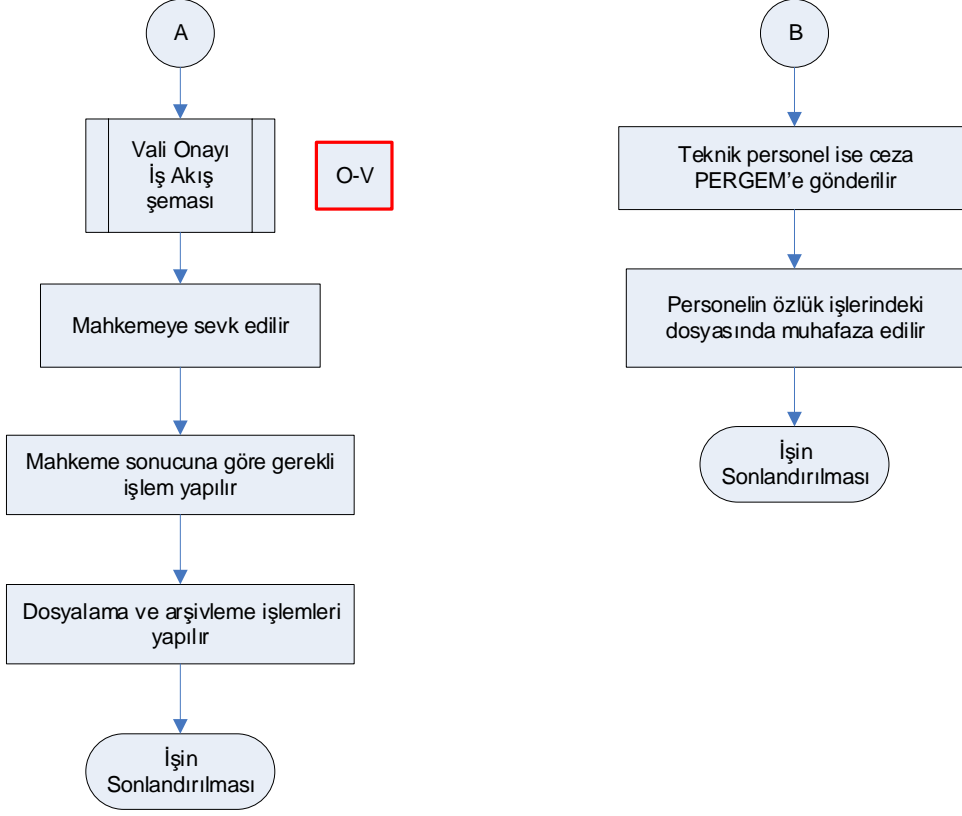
A

Vali Onayı İş Akış şeması

O-V

Mahkemeye sevk edilir

Mahkeme sonucuna göre gerekli işlem yapılır

Dosyalama ve arşivleme işlemleri yapılır

İşin Sonlandırılması

B

Teknik personel ise ceza PERGEM'e gönderilir

Personelin özlük işlerindeki dosyasında muhafaza edilir

İşin Sonlandırılması